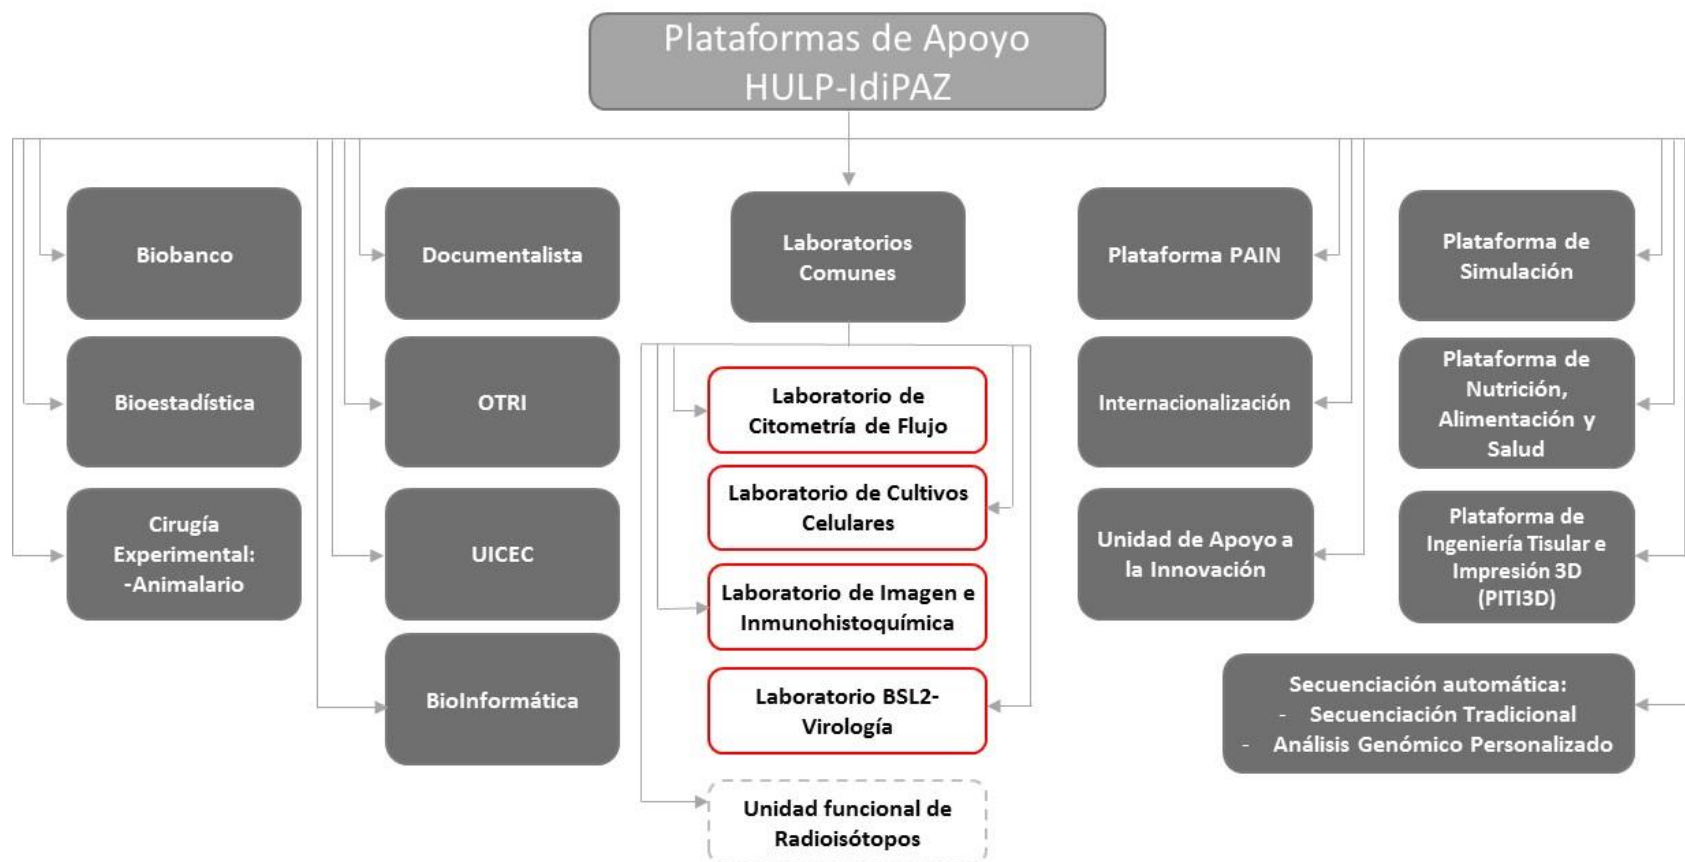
Plataformas de Apoyo
HULP-IdiPAZ

Biobanco

Bioestadística

Cirugía Experimental: -Animalario

Documentalista

OTRI

UICEC

BioInformática

Laboratorios Comunes

Laboratorio de Citometría de Flujo

Laboratorio de Cultivos Celulares

Laboratorio de Imagen e Inmunohistoquímica

Laboratorio BSL2-Virología

Unidad funcional de Radioisótopos

Plataforma PAIN

Internacionalización

Unidad de Apoyo a la Innovación

Plataforma de Simulación

Plataforma de Nutrición, Alimentación y Salud

Plataforma de Ingeniería Tisular e Impresión 3D (PITI3D)

Secuenciación automática:
- Secuenciación Tradicional
- Análisis Genómico Personalizado